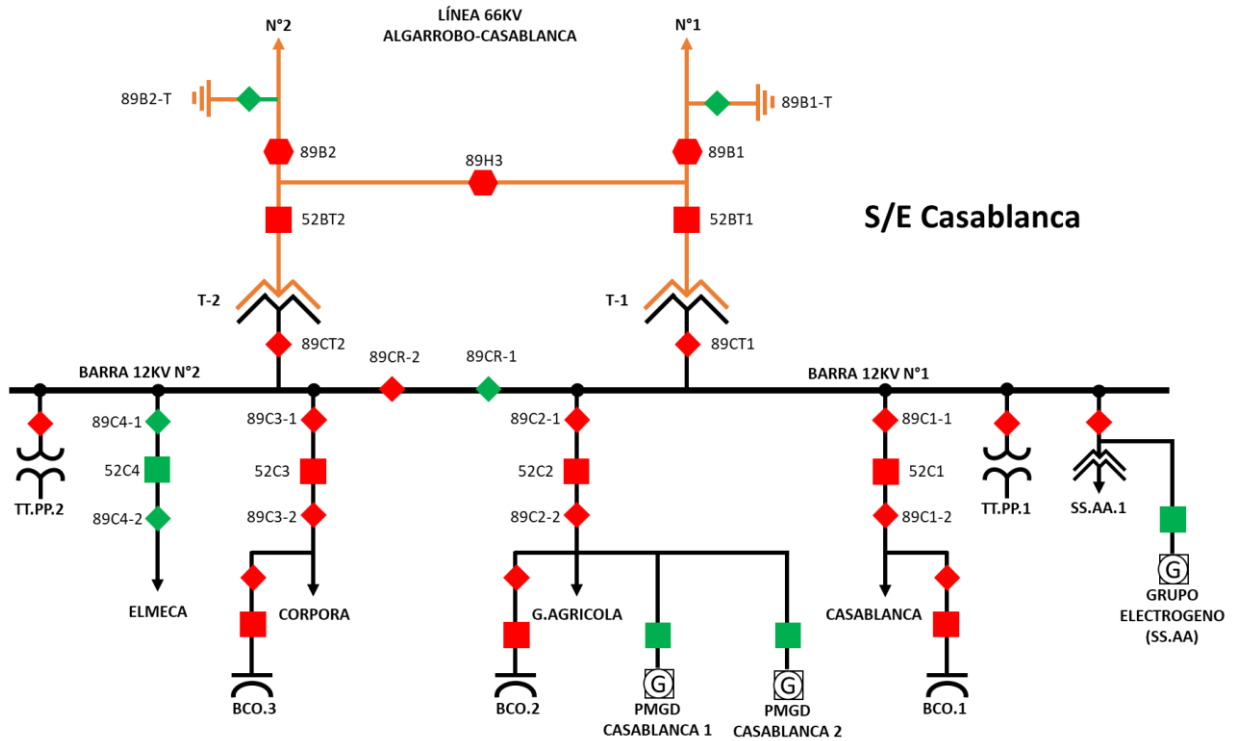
N°2

LÍNEA 66KV
ALGARROBO-CASABLANCA

N°1

89B2-T

89B1-T

89B2

89H3

89B1

52BT2

52BT1

S/E Casablanca

T-2

T-1

89CT2

89CR-2

89CR-1

89CT1

BARRA 12KV N°2

BARRA 12KV N°1

89C4-1

89C3-1

89C2-1

89C1-1

52C4

52C3

52C2

52C1

89C4-2

89C3-2

89C2-2

89C1-2

TT.PP.2

TT.PP.1

SS.AA.1

ELMECA

CORPORA

G.AGRICOLA

CASABLANCA

G

GRUPO
ELECTROGENO
(SS.AA)

BCO.3

BCO.2

G

PMGD
CASABLANCA 1

G

PMGD
CASABLANCA 2

BCO.1